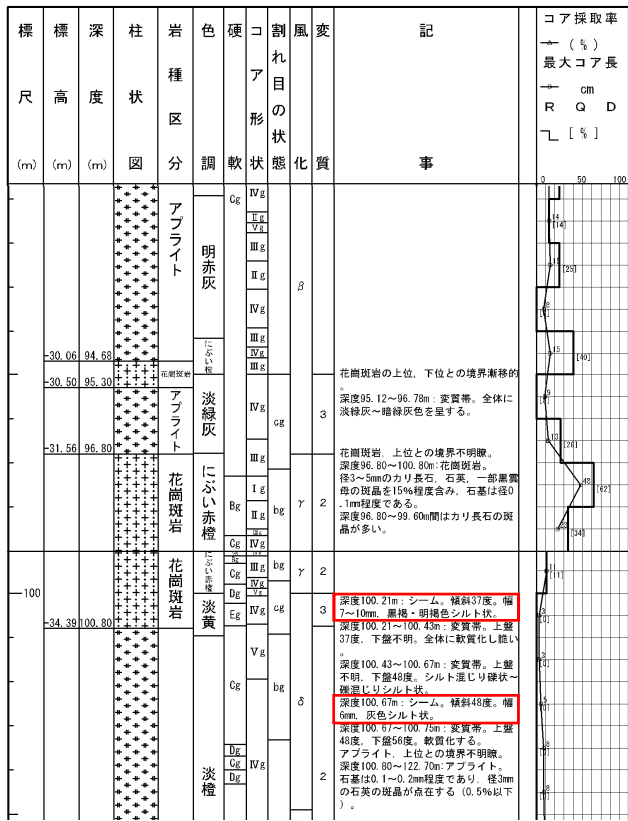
| 標尺 (m) | 標高 (m) | 深度 (m) | 柱状図 | 岩種区分 | 色調 | 硬軟 | コア形状 | 割れ目の状態 | 風化 | 変質 | 記事 | コア採取率 (%) 最大コア長 cm RQD [%] |
|---|---|---|---|---|---|---|---|---|---|---|---|---|
| | | | | アプライト | 明赤灰 | Cg | Ⅳg Ⅱg Ⅴg Ⅲg Ⅱg Ⅳg Ⅲg Ⅳg Ⅲg | | β | | | 0 50 100 14 [14] 15 [25] 8 [1] 15 [40] |
| | -30.06 | 94.68 | | 花崗斑岩 | にぶい橙 | | | | | | 花崗斑岩の上位，下位との境界漸移的。深度95.12～96.78m：変質帯。全体に淡緑灰～暗緑灰色を呈する。 | |
| | -30.50 | 95.30 | | アプライト | 淡緑灰 | | Ⅳg | cg | | 3 | | 9 [6] 12 [26] |
| | -31.56 | 96.80 | | 花崗斑岩 | にぶい赤橙 | Bg | Ⅲg Ⅰg Ⅱg Ⅰg | bg | γ | 2 | 花崗斑岩，上位との境界不明瞭。深度96.80～100.80m：花崗斑岩。径3～5mmのカリ長石，石英，一部黒雲母の斑晶を15%程度含み，石基は径0.1mm程度である。深度96.80～99.60m間はカリ長石の斑晶が多い。 | 42 [62] 23 [34] |
| | | | | 花崗斑岩 | にぶい赤橙 | Cg Cg | Ⅳg Ⅲg Ⅳg | bg | γ | 2 | | 11 [11] |
| —100 | | | | | 淡黄 | Dg Eg | Ⅴg Ⅳg | cg | | 3 | 深度100.21m：シーム。傾斜37度。幅7～10mm。黒褐・明褐色シルト状。 | 3 [0] |
| | -34.39 | 100.80 | | アプライト | | Cg | Ⅴg | bg | δ | | 深度100.21～100.43m：変質帯。上盤37度，下盤不明。全体に軟質化し脆い。深度100.43～100.67m：変質帯。上盤不明，下盤48度。シルト混じり礫状～礫混じりシルト状。深度100.67m：シーム。傾斜48度。幅6mm。灰色シルト状。 | 3 [0] 6 [0] |
| | | | | | 淡橙 | Dg Cg Dg | Ⅳg | | | 2 | 深度100.67～100.75m：変質帯。上盤48度，下盤56度。軟質化する。アプライト，上位との境界不明瞭。深度100.80～122.70m：アプライト。石基は0.1～0.2mm程度であり，径3mmの石英の斑晶が点在する（0.5%以下）。 | 8 [0] |